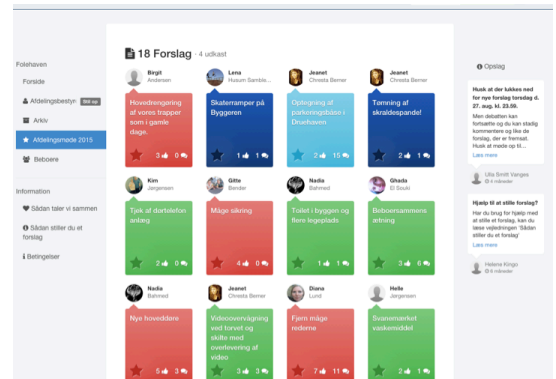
Folehaven

Forside

Afdelingsbestyr... Bliv op

Arkiv

Afdelingsmøde 2015

Beboere

Information

Sådan taler vi sammen

Sådan stiller du et forslag

Betingelser

18 Forslag · 4 udkast

Birgit
Andersen
Hovedrengøring af vores trapper som i gamle dage.
3 0

Lena
Husum Samble...
Skaterramper på Byggeren
1 1

Jeanet
Chresta Berner
Opløgning af parkeringsbase i Druehaven
2 15

Jeanet
Chresta Berner
Tømning af skraldespande!
2 1

Kim
Jørgensen
Tjek af dørtelefon anlæg
2 0

Gitte
Bender
Måge sikring
4 0

Nadia
Bahmed
Toilet i byggen og flere legeplads
1 1

Ghada
El Souki
Beboersammenslutning
3 6

Nadia
Bahmed
Nye hoveddøre
5 3

Jeanet
Chresta Berner
Videoovervågning ved torvet og skilte med overlevering af video
1 1

Diana
Lundi
Fjern måge rederne
7 11

Helle
Jørgensen
Svanemærket vaskemiddel
2 1

Opslag

Husk at der lukkes ned for nye forslag tirsdag d. 27. aug. kl. 23.59.
Men debatten kan fortsætte og du kan stadig kommentere og like de forslag, der er fremsat. Husk at møde op til...
Læs mere

Ulla Smitt Vangas
6 måneder

Hjælp til at stille forslag?
Har du brug for hjælp med at stille et forslag, kan du læse vejledningen 'Sådan stiller du et forslag'
Læs mere

Helena Kingo
6 måneder